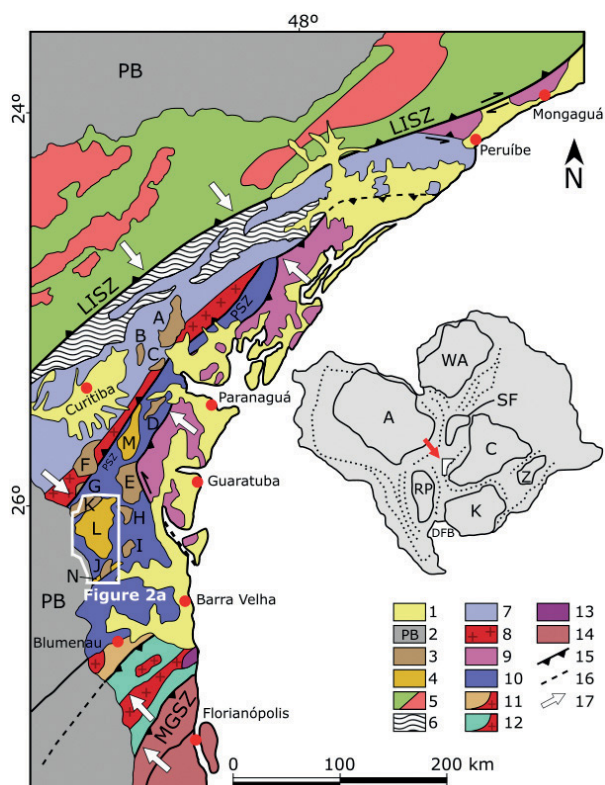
48º

PB

24º

LISZ

LISZ

Mongaguá

Peruíbe

N

PSZ

A

B

C

Curitiba

Paranaguá

PSZ

D

M

E

F

G

K

L

H

I

J

N

Guaratuba

26º

Figure 2a

PB

Barra Velha

Blumenau

Florianópolis

MGSZ

WA

SF

A

C

RP

Z

K

DFB

1

PB 2

3

4

5

6

7

8

9

10

11

12

13

14

15

16

17

0

100

200 km